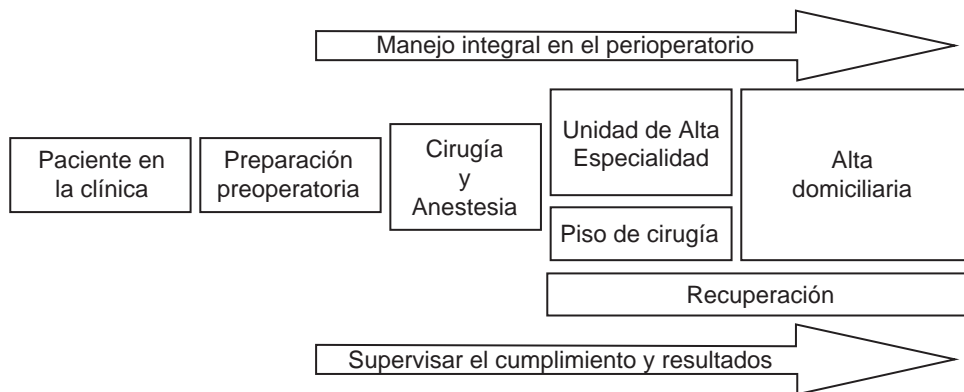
Manejo integral en el perioperatorio

Paciente en la clínica

Preparación preoperatoria

Cirugía y Anestesia

Unidad de Alta Especialidad

Piso de cirugía

Alta domiciliaria

Recuperación

Supervisar el cumplimiento y resultados